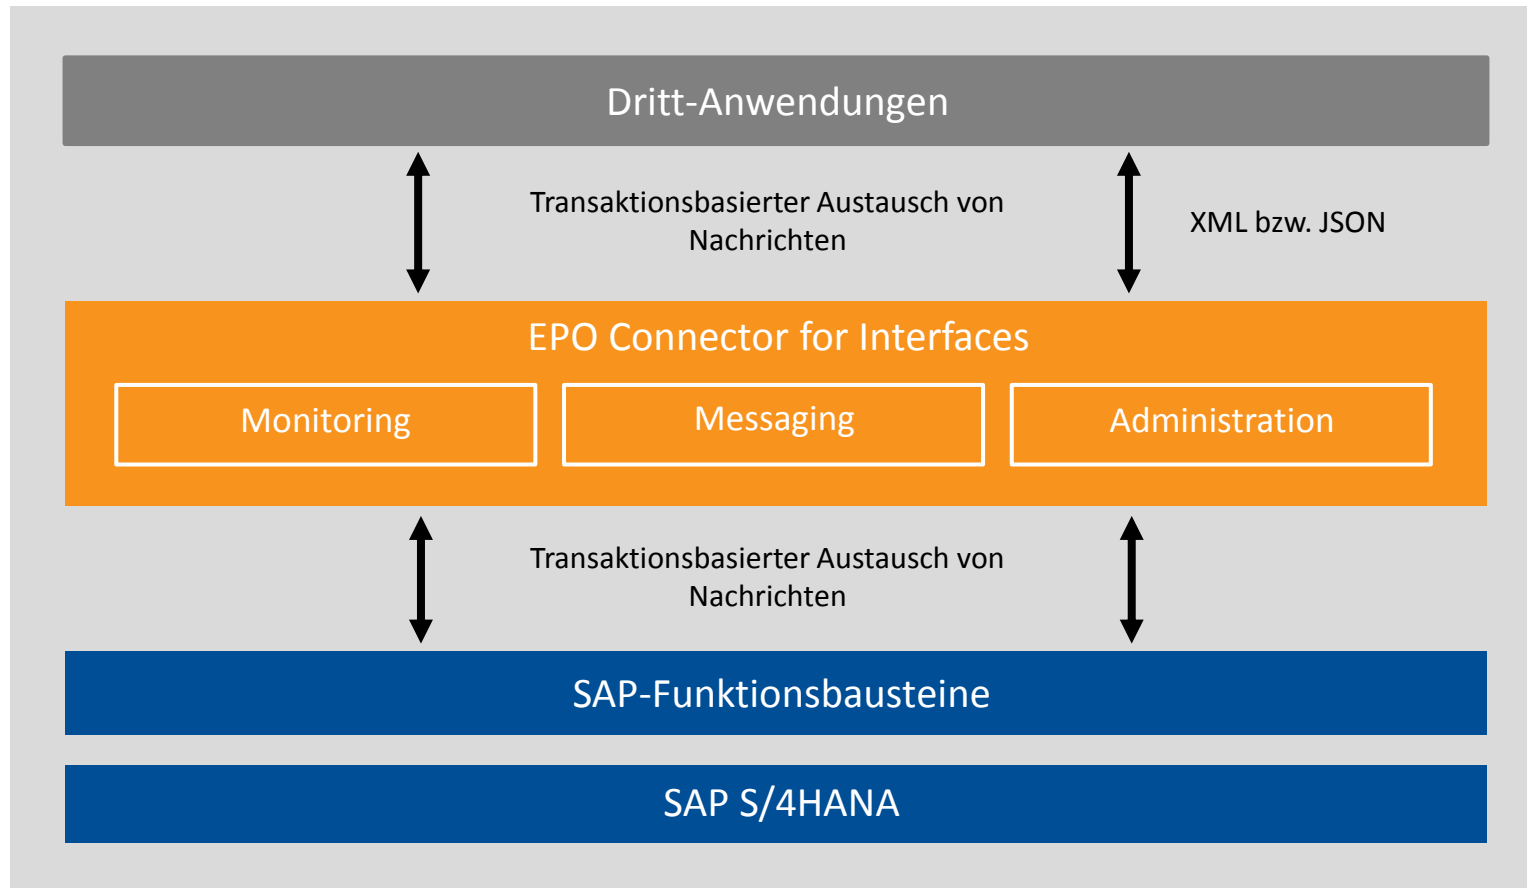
Dritt-Anwendungen

Transaktionsbasierter Austausch von Nachrichten

XML bzw. JSON

EPO Connector for Interfaces

Monitoring

Messaging

Administration

Transaktionsbasierter Austausch von Nachrichten

SAP-Funktionsbausteine

SAP S/4HANA